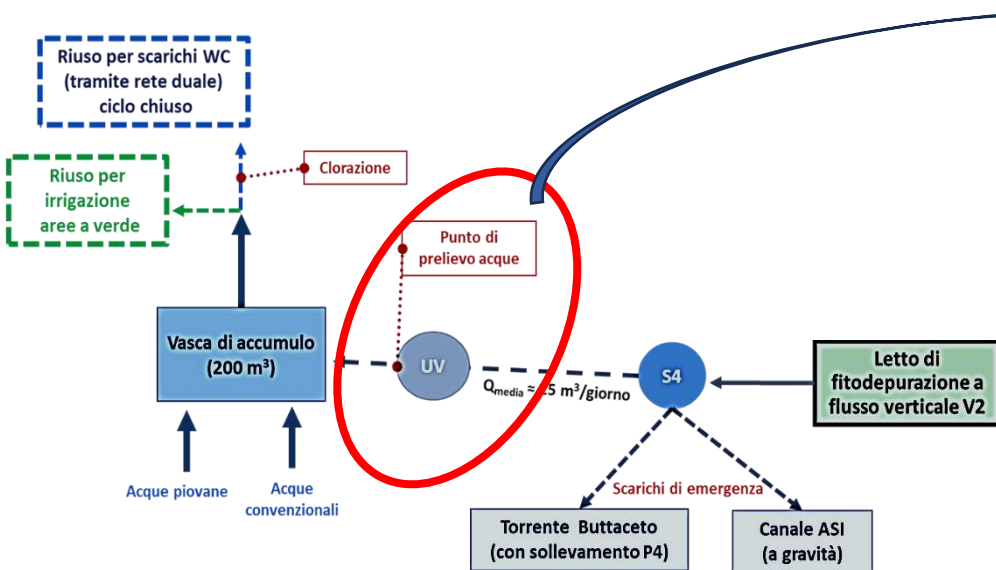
Riuso per scarichi WC (tramite rete duale) ciclo chiuso

Riuso per irrigazione aree a verde

Clorazione

Punto di prelievo acque

Vasca di accumulo ($200\ m^3$)

UV

$Q_{media} \approx 25\ m^3$/giorno

S4

Letto di fitodepurazione a flusso verticale V2

Acque piovane

Acque convenzionali

Scarichi di emergenza

Torrente Buttaceto (con sollevamento P4)

Canale ASI (a gravità)